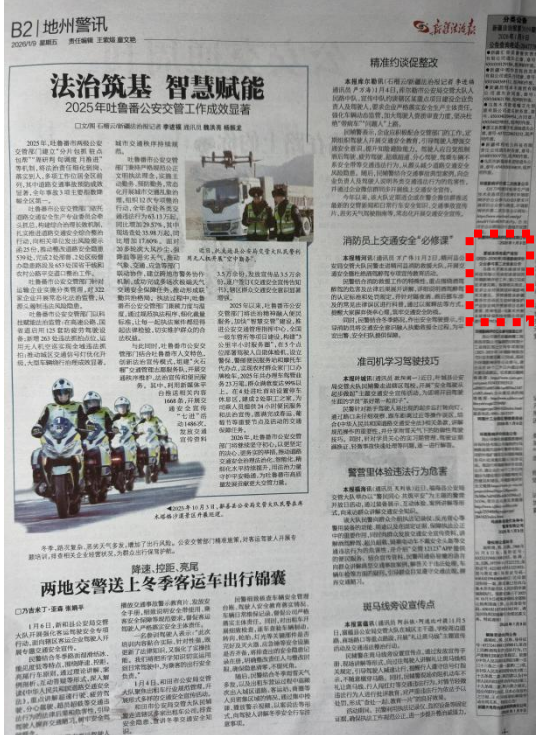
B2 | 地州警讯

2025年1月 星期五 责任编辑 王紫娟 版式

吐鲁番日报

法治筑基 智慧赋能

2025年吐鲁番公安交管工作成效显著

精准约谈促整改

消防员上交通安全"必修课"

准司机学习驾驶技巧

警营里体验违法行为危害

降速、控距、亮尾

两地交警送上冬季客运车出行锦囊

斑马线旁宣传点

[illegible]